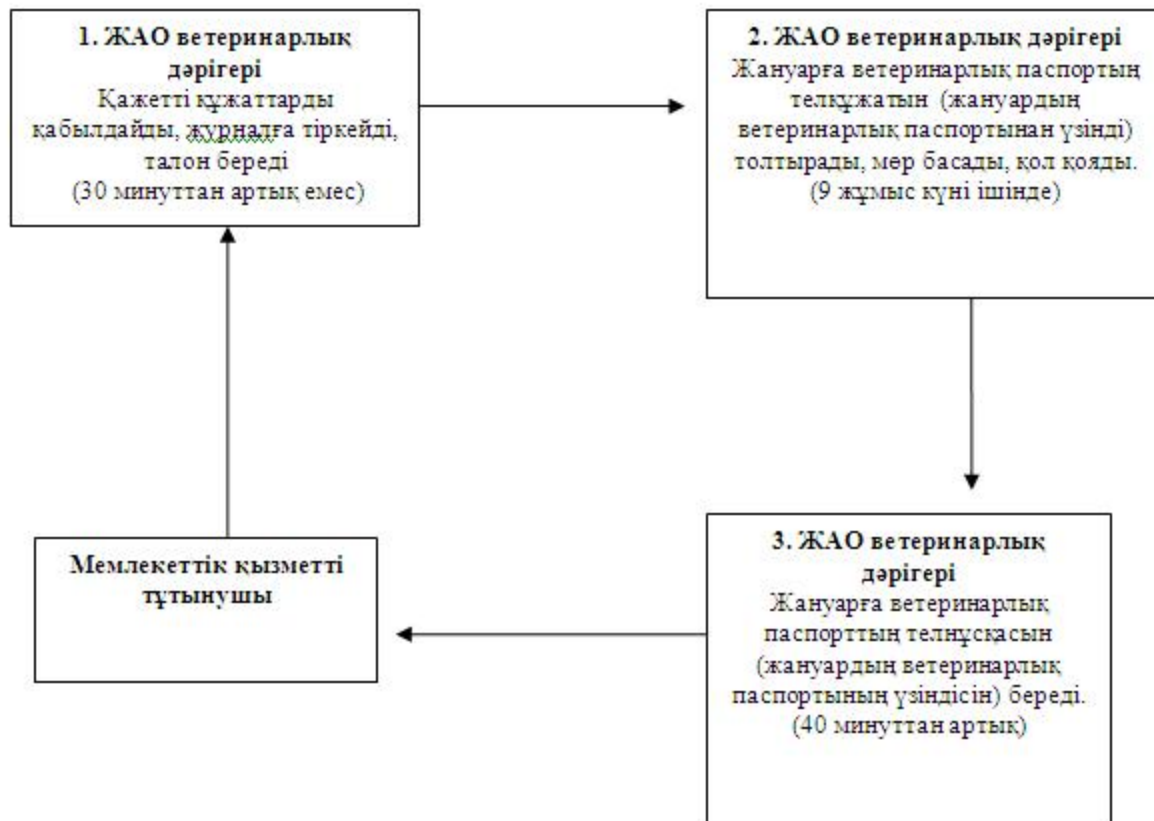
**1. ЖАО ветеринарлық дәрігері**
Қажетті құжаттарды қабылдайды, журналға тіркейді, талон береді
(30 минуттан артық емес)

**2. ЖАО ветеринарлық дәрігері**
Жануарға ветеринарлық паспортың телқұжатын (жануардың ветеринарлық паспортынан үзінді) толтырады, мөр басады, қол қояды.
(9 жұмыс күні ішінде)

**3. ЖАО ветеринарлық дәрігері**
Жануарға ветеринарлық паспорттың телнұсқасын (жануардың ветеринарлық паспортының үзіндісін) береді.
(40 минуттан артық)

**Мемлекеттік қызметті тұтынушы**